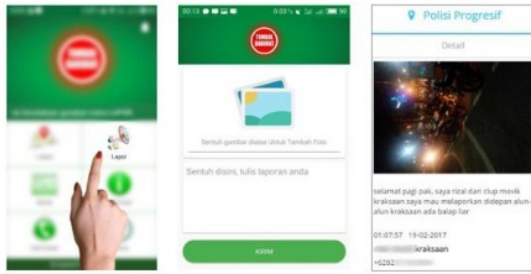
TOMBOL DARURAT

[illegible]

Lapor

00:13 0.03 % 90

TOMBOL DARURAT

Sentuh gambar diatas Untuk Tambah Foto

Sentuh disini, tulis laporan anda

KIRIM

Polisi Progresif

Detail

selamat pagi pak, saya rizal dari club movik kraksaan saya mau melaporkan didepan alun-alun kraksaan ada balap liar

01:07:57 19-02-2017

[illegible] kraksaan

+6282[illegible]